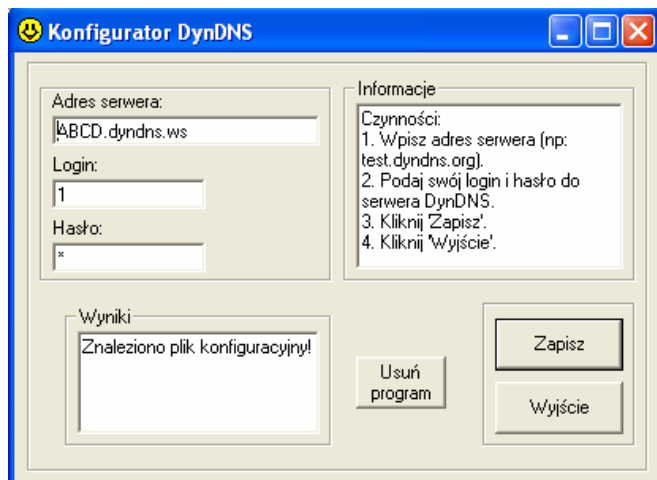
Konfigurator DynDNS

Adres serwera:
ABCD.dyndns.ws
Login:
1
Hasło:
*

Informacje
Czynności:
1. Wpisz adres serwera (np: test.dyndns.org).
2. Podaj swój login i hasło do serwera DynDNS.
3. Kliknij 'Zapisz'.
4. Kliknij 'Wyjście'.

Wyniki
Znaleziono plik konfiguracyjny!

Usuń program

Zapisz

Wyjście